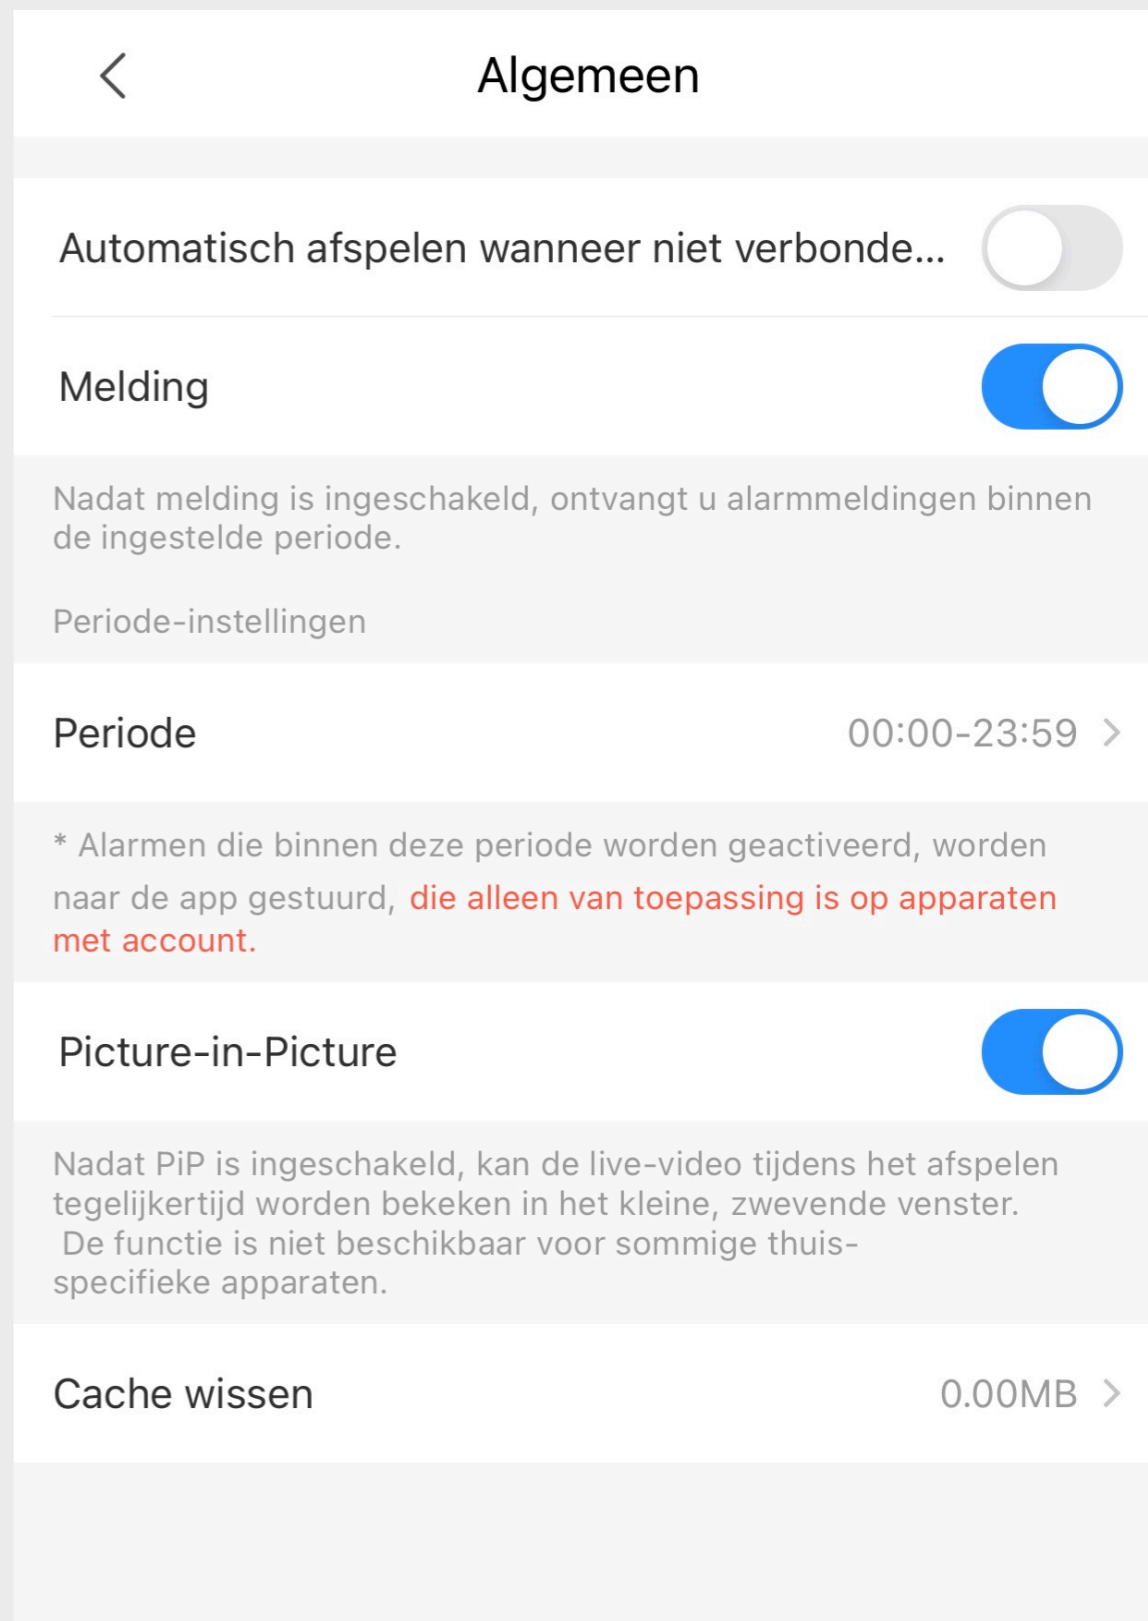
Algemeen

Automatisch afspelen wanneer niet verbonde...

Melding

Nadat melding is ingeschakeld, ontvangt u alarmmeldingen binnen de ingestelde periode.

Periode-instellingen

Periode 00:00-23:59

* Alarmen die binnen deze periode worden geactiveerd, worden naar de app gestuurd, die alleen van toepassing is op apparaten met account.

Picture-in-Picture

Nadat PiP is ingeschakeld, kan de live-video tijdens het afspelen tegelijkertijd worden bekeken in het kleine, zwevende venster. De functie is niet beschikbaar voor sommige thuis-specifieke apparaten.

Cache wissen 0.00MB